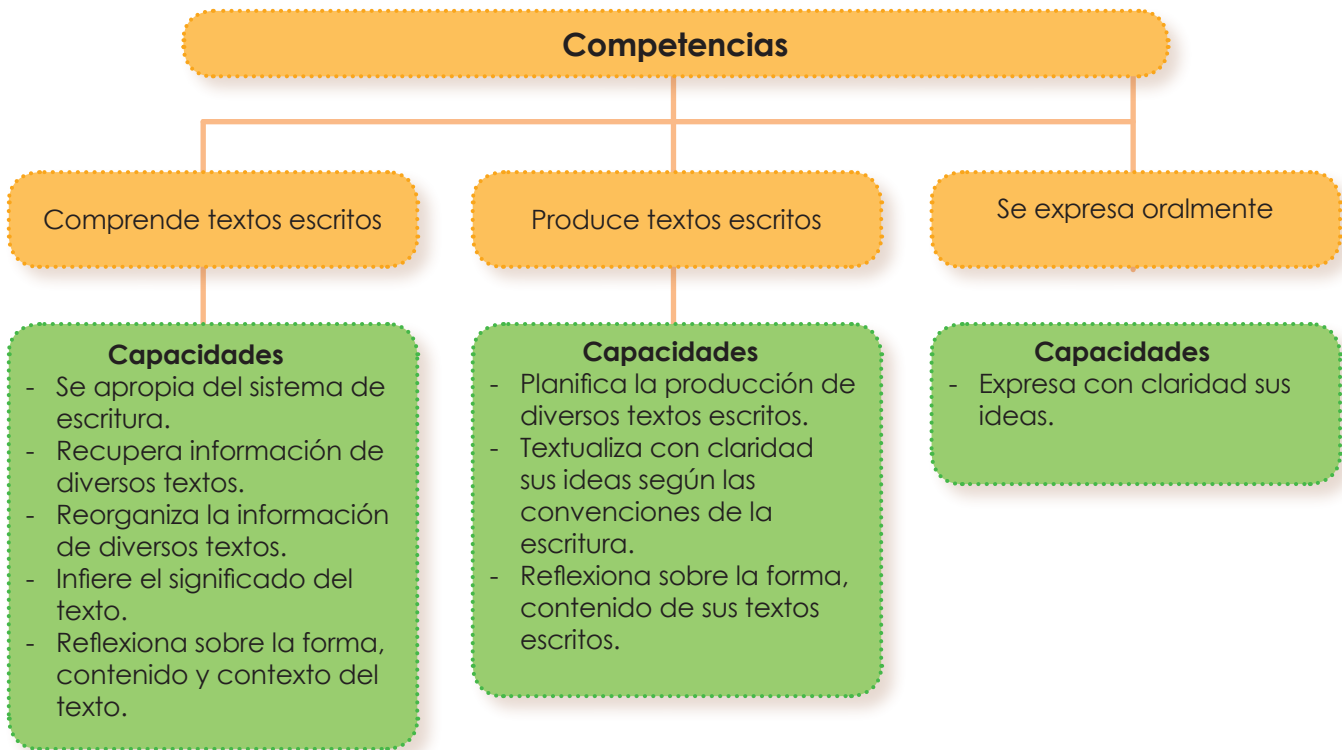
Competencias

Comprende textos escritos

Produce textos escritos

Se expresa oralmente

Capacidades
- Se apropia del sistema de escritura.
- Recupera información de diversos textos.
- Reorganiza la información de diversos textos.
- Infiere el significado del texto.
- Reflexiona sobre la forma, contenido y contexto del texto.

Capacidades
- Planifica la producción de diversos textos escritos.
- Textualiza con claridad sus ideas según las convenciones de la escritura.
- Reflexiona sobre la forma, contenido de sus textos escritos.

Capacidades
- Expresa con claridad sus ideas.